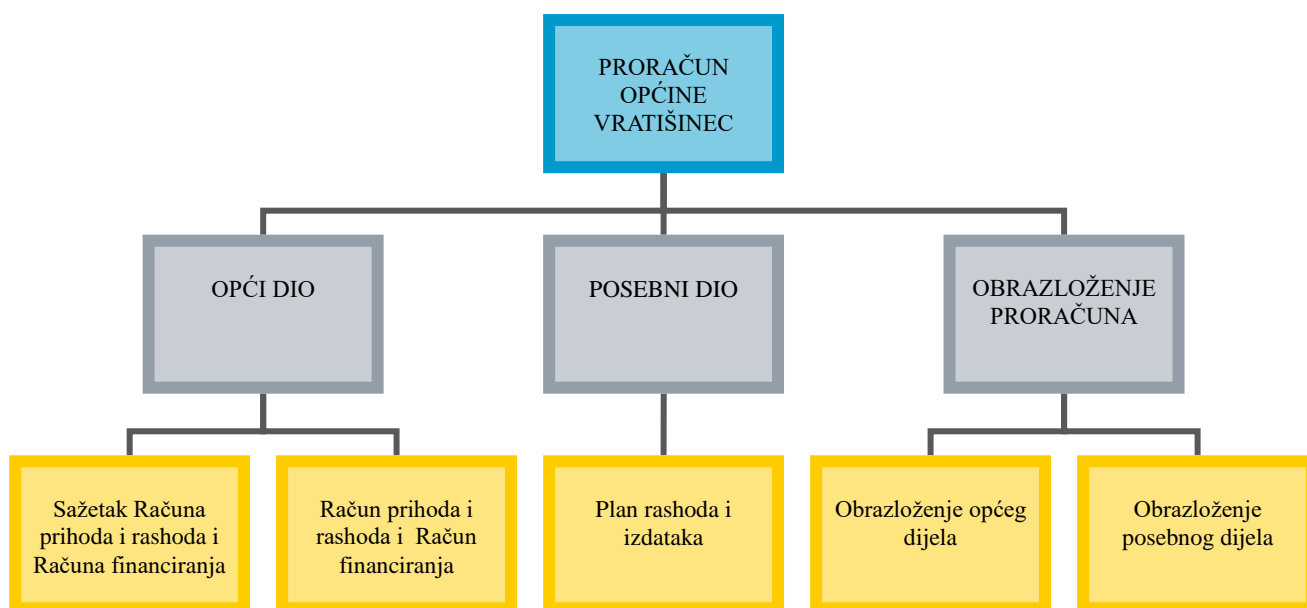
PRORAČUN OPĆINE VRATIŠINEC

OPĆI DIO

POSEBNI DIO

OBRAZLOŽENJE PRORAČUNA

Sažetak Računa prihoda i rashoda i Računa financiranja

Račun prihoda i rashoda i Račun financiranja

Plan rashoda i izdataka

Obrazloženje općeg dijela

Obrazloženje posebnog dijela